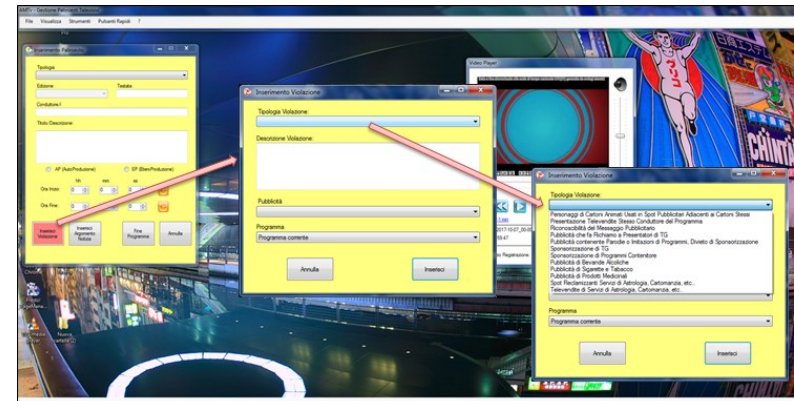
AMPI - Gestione Palinsesti Televisivi
File Visualizza Strumenti Pulsanti Rapidi ?

Inserimento Palinsesto
Tipologia
Edizione
Testata
Conduttore/i
Titolo/Descrizione:
AP (AutoProduzione)
EP (EteroProduzione)
hh
mm
ss
Ora Inizio:
0
0
0
Ora Fine:
0
0
0
Inserisci Violazione
Inserisci Argomento Notizia
Fine Programma
Annulla

Inserimento Violazione
Tipologia Violazione:
Descrizione Violazione:
Pubblicità
Programma
Programma corrente
Annulla
Inserisci

Video Player
2017-10-07_09:0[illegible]
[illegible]
Registrazione

Inserimento Violazione
Tipologia Violazione:
Personaggi di Cartoni Animati Usati in Spot Pubblicitari Adiacenti ai Cartoni Stessi
Presentazione Televendite Stesso Conduttore del Programma
Riconoscibilità del Messaggio Pubblicitario
Pubblicità che fa Richiamo a Presentatori di TG
Pubblicità contenente Parodie o Imitazioni di Programmi, Divieto di Sponsorizzazione
Sponsorizzazione di TG
Sponsorizzazione di Programmi Contenitore
Pubblicità di Bevande Alcoliche
Pubblicità di Sigarette e Tabacco
Pubblicità di Prodotti Medicinali
Spot Reclamizzanti Servizi di Astrologia, Cartomanzia, etc...
Televendite di Servizi di Astrologia, Cartomanzia, etc...
Programma
Programma corrente
Annulla
Inserisci

CHINTAI